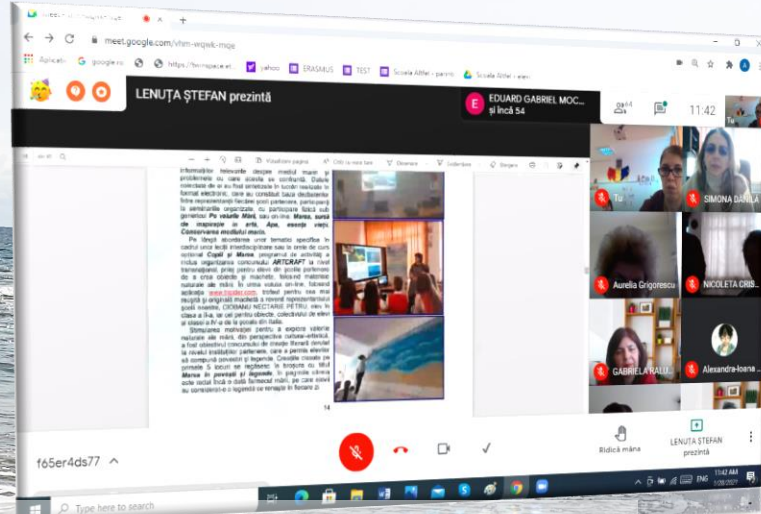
meet.google.com/vhm-wqwk-mqe

Aplicații  google.ro  https://twinspace.et  yahoo  ERASMUS  TEST  Școala Altfel - părinți  Școala Altfel - elevi

LENUȚA ȘTEFAN prezintă

EDUARD GABRIEL MOC... și încă 54

11:42

Tu

SIMONA DANILA

Aurelia Grigorescu

NICOLETA CRIS...

GABRIELA RALU...

Alexandra-Ioana ...

informațiile relevante despre mediul marin și problemele cu care acesta se confruntă. Datele colectate de ei au fost sintetizate în broșuri realizate în format electronic, care au constituit baza dezbaterilor între reprezentanții fiecărei școli partenere, participanți la seminariile organizate, cu participare fizică sub genericul Pe valurile Mării, sau on-line, Marea, sursă de inspirație în artă, Apa, esența vieții, Conservarea mediului marin.

Pe lângă abordarea unor tematici specifice în cadrul unor lecții interdisciplinare sau la orele de curs opțional Copiii și Marea, programul de activități a inclus organizarea concursului ARTCRAFT la nivel transnațional, prilej pentru elevi din școlile partenere de a crea obiecte și machete, folosind materiale naturale ale mării. În urma votului on-line, folosind aplicația www.tricider.com, trofeul pentru cea mai reușită și originală machetă a revenit reprezentantului școlii noastre, CIOBANU NECTARIE PETRU, elev în clasa a II-a, iar cel pentru obiecte, colectivului de elevi ai clasei a IV-a de la școala din Italia.

Stimularea motivației pentru a exprima valorile naturale ale mării, din perspective cultural-artistică a fost obiectivul concursului de creație literară derulat la nivelul instituțiilor partenere, care a permis elevilor să compună povestiri și legende. Creațiile clasate pe primele 5 locuri au reprezentat broșura cu titlul Marea în povești și legende. În paginile sale aste redat încă o dată farmecul mării, pe care elevii au considerat-o o legendă ce renaște în fiecare zi.

14

f65er4ds77

Ridică mâna

LENUȚA ȘTEFAN prezintă

Type here to search

11:42 AM
1/28/2021